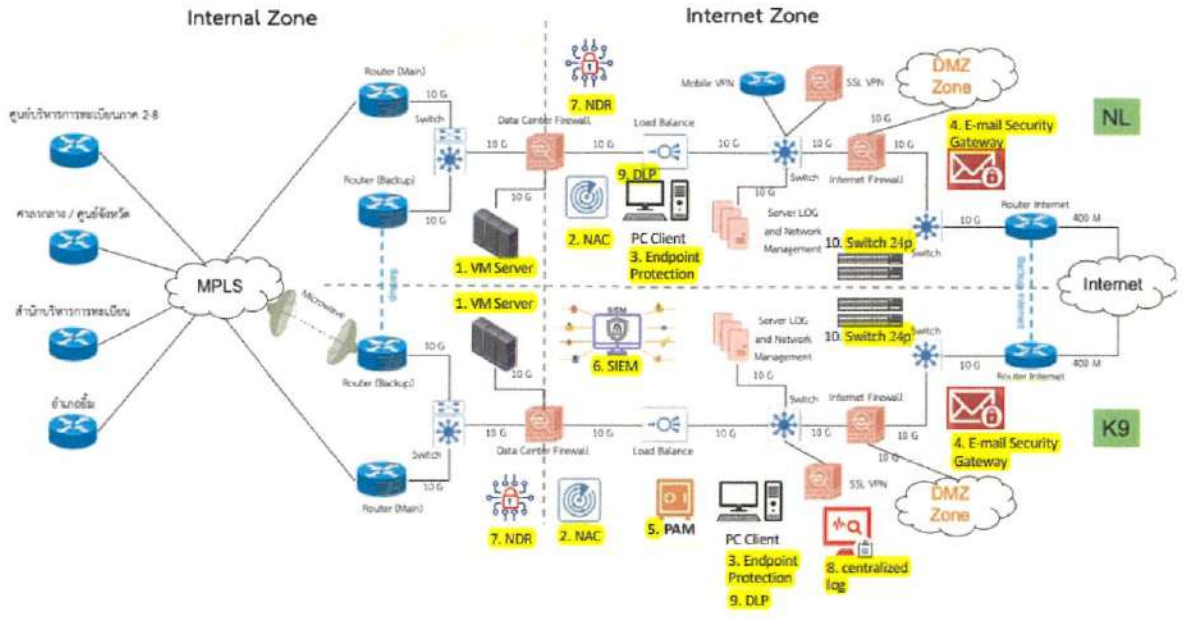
Internal Zone

Internet Zone

ศูนย์บริหารการทะเบียนภาค 2-8

ศาลากลาง / ศูนย์จังหวัด

สำนักบริหารการทะเบียน

อำเภอยิ้ม

MPLS

Microwave

Backup

Router (Main)

Switch

Router (Backup)

10 G

10 G

10 G

Data Center Firewall

7. NDR

Load Balance

9. DLP

Mobile VPN

SSL VPN

DMZ Zone

NL

4. E-mail Security Gateway

Switch

Internet Firewall

10 G

10 G

10 G

10 G

2. NAC

PC Client

3. Endpoint Protection

1. VM Server

Server LOG and Network Management

10. Switch 24p

Switch

Router Internet

400 M

Internet

Backup Internet

1. VM Server

SIEM

6. SIEM

Server LOG and Network Management

10. Switch 24p

Switch

Router Internet

400 M

Router (Backup)

10 G

10 G

10 G

10 G

Switch

Data Center Firewall

Load Balance

Switch

Internet Firewall

10 G

10 G

10 G

10 G

4. E-mail Security Gateway

K9

Router (Main)

10 G

SSL VPN

DMZ Zone

7. NDR

2. NAC

5. PAM

PC Client

3. Endpoint Protection

9. DLP

8. centralized log